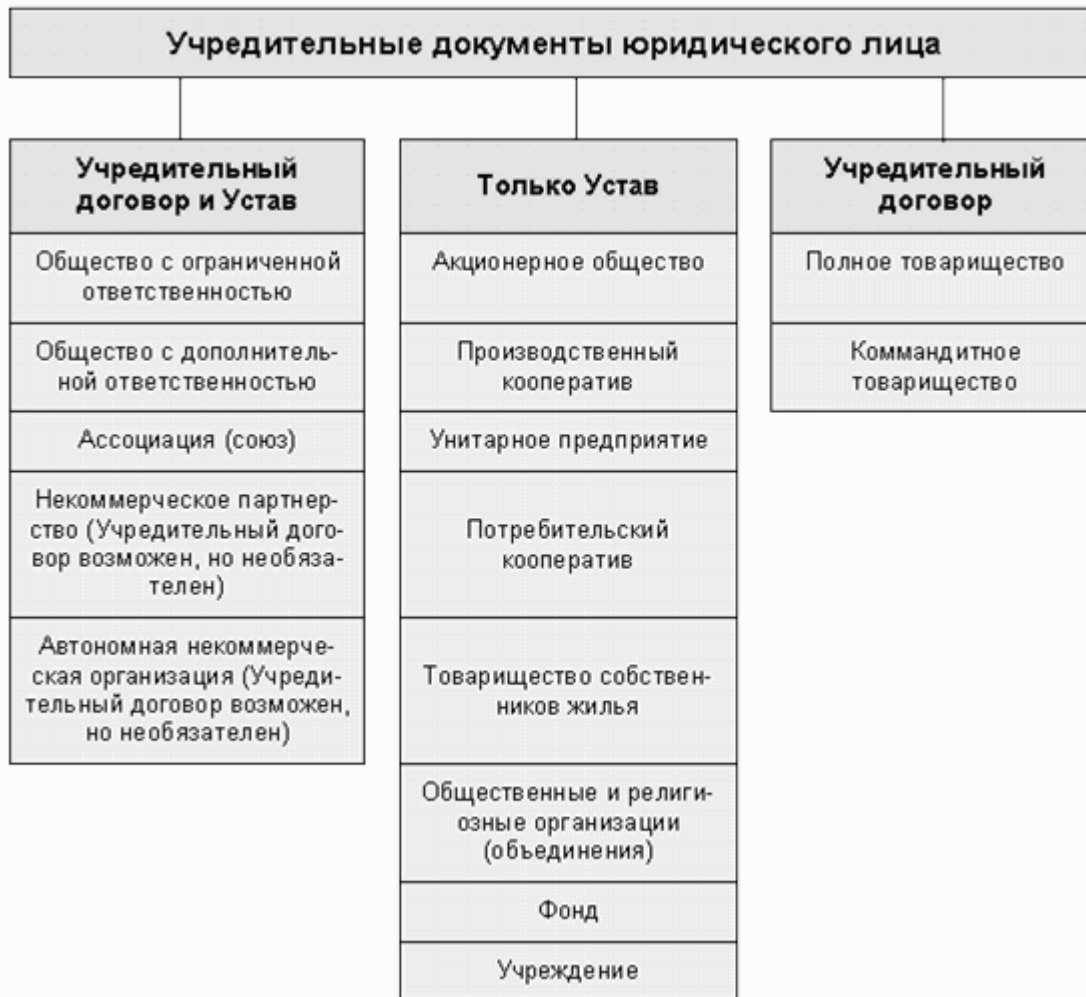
Учредительные документы юридического лица

Учредительный договор и Устав

Общество с ограниченной ответственностью

Общество с дополнительной ответственностью

Ассоциация (союз)

Некоммерческое партнерство (Учредительный договор возможен, но необязателен)

Автономная некоммерческая организация (Учредительный договор возможен, но необязателен)

Только Устав

Акционерное общество

Производственный кооператив

Унитарное предприятие

Потребительский кооператив

Товарищество собственников жилья

Общественные и религиозные организации (объединения)

Фонд

Учреждение

Учредительный договор

Полное товарищество

Коммандитное товарищество